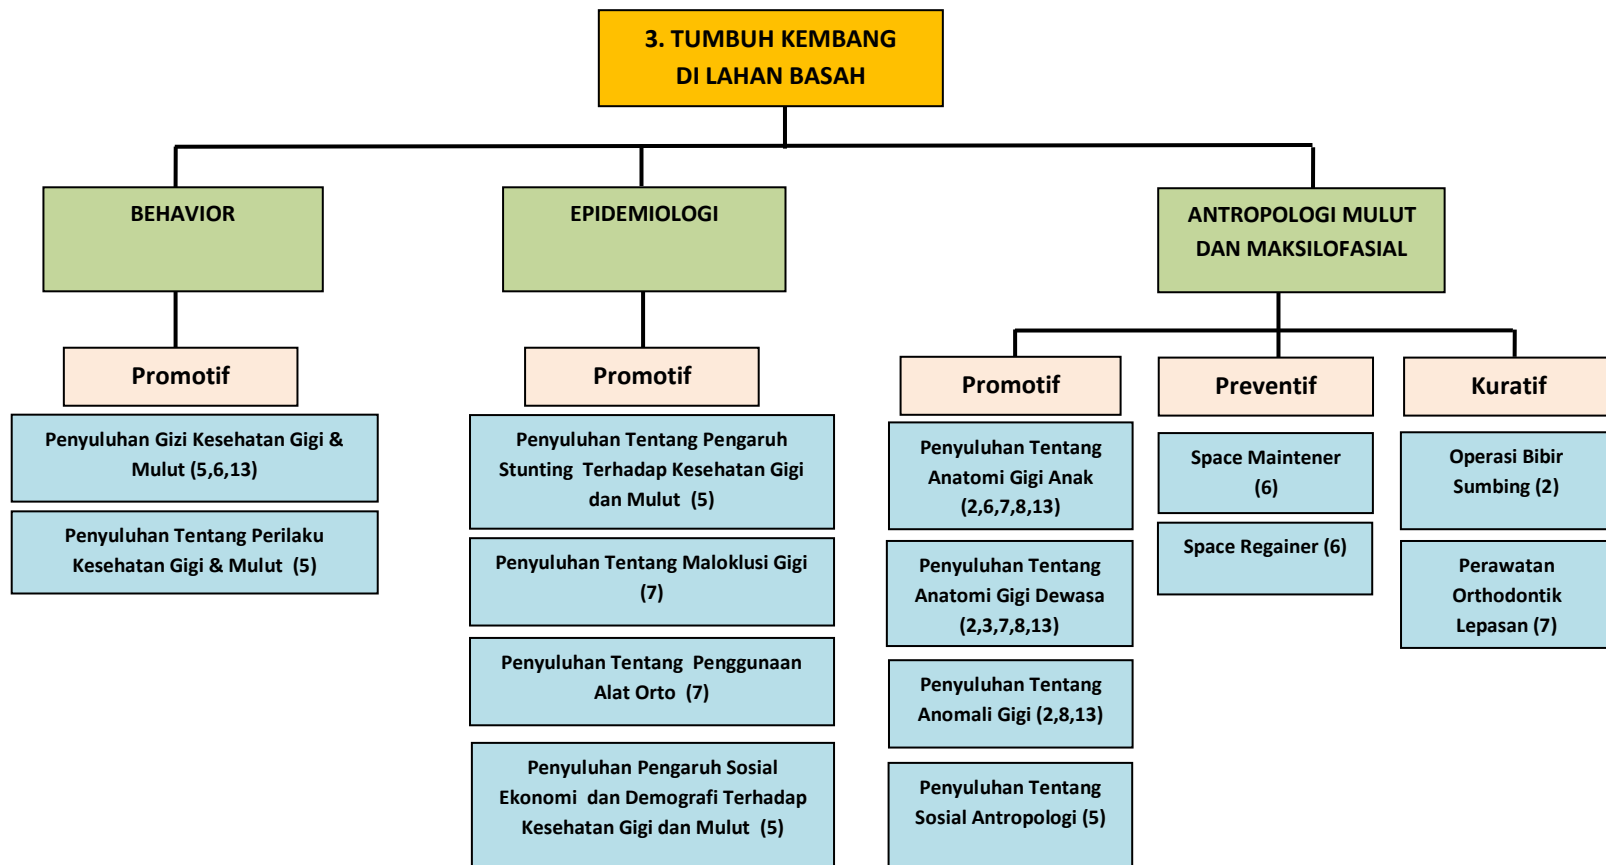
3. TUMBUH KEMBANG DI LAHAN BASAH

BEHAVIOR

Promotif

Penyuluhan Gizi Kesehatan Gigi & Mulut (5,6,13)

Penyuluhan Tentang Perilaku Kesehatan Gigi & Mulut (5)

EPIDEMIOLOGI

Promotif

Penyuluhan Tentang Pengaruh Stunting Terhadap Kesehatan Gigi dan Mulut (5)

Penyuluhan Tentang Maloklusi Gigi (7)

Penyuluhan Tentang Penggunaan Alat Orto (7)

Penyuluhan Pengaruh Sosial Ekonomi dan Demografi Terhadap Kesehatan Gigi dan Mulut (5)

ANTROPOLOGI MULUT DAN MAKSILOFASIAL

Promotif

Penyuluhan Tentang Anatomi Gigi Anak (2,6,7,8,13)

Penyuluhan Tentang Anatomi Gigi Dewasa (2,3,7,8,13)

Penyuluhan Tentang Anomali Gigi (2,8,13)

Penyuluhan Tentang Sosial Antropologi (5)

Preventif

Space Maintener (6)

Space Regainer (6)

Kuratif

Operasi Bibir Sumbing (2)

Perawatan Orthodontik Lepasan (7)